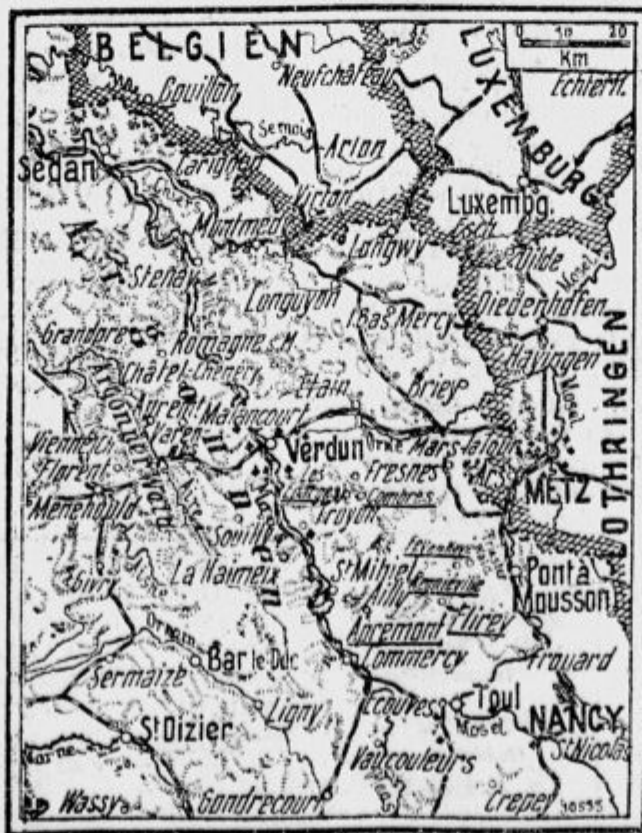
BELGIEN
LUXEMBURG
0 10 20
Km
Echtern.
Neufchâteau
Couillon
Semois
Arlon
Sedan
Carignan
Virton
Luxembg.
Montmedy
Longwy
Stenay
Mosel
Longuyon
Bas Mercy
Diedenhofen
LOTHRINGEN
Grandpré
Romagne
Hayingen
Châtel-Chéhéry
Etain
Briey
Apremont
Malancourt
Varennes
Verdun
Orne
Mars la tour
Vienne
Florent
Argonnerwald
Les Eparges
Fresnes
Combres
METZ
Menehould
Troyon
Souilly
St Mihiel
Ailly
Pont à Mousson
Ebiry
La Haimeix
Apremont
Flirey
Ornain
Bar le Duc
Commercy
Frouard
Sermaize
Ligny
Toul
NANCY
St Dizier
Ecouves
Mosel
St Nicolas
Vaucouleurs
Wassy
Gondrecourt
Crepey
30555